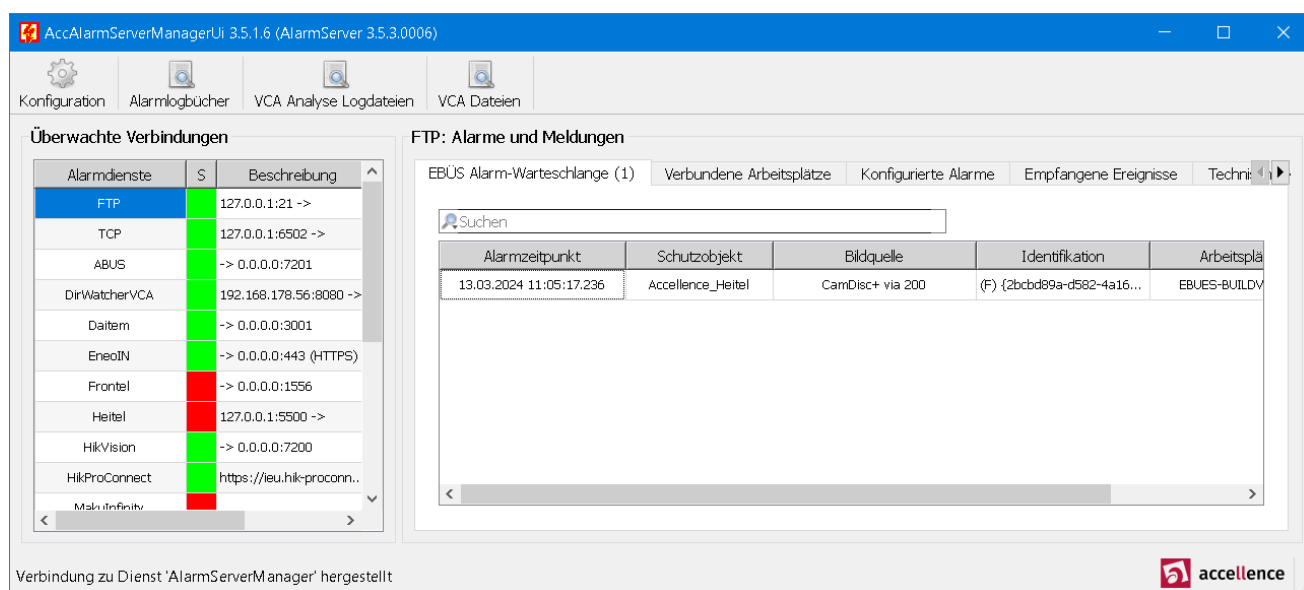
AccAlarmServerManagerUi 3.5.1.6 (AlarmServer 3.5.3.0006)

Konfiguration | Alarmlogbücher | VCA Analyse Logdateien | VCA Dateien

Überwachte Verbindungen

| Alarmdienste | S | Beschreibung |
|---|---|---|
| FTP | | 127.0.0.1:21 -> |
| TCP | | 127.0.0.1:6502 -> |
| ABUS | | -> 0.0.0.0:7201 |
| DirWatcherVCA | | 192.168.178.56:8080 -> |
| Daitem | | -> 0.0.0.0:3001 |
| EneoIN | | -> 0.0.0.0:443 (HTTPS) |
| Frontel | | -> 0.0.0.0:1556 |
| Heitel | | 127.0.0.1:5500 -> |
| HikVision | | -> 0.0.0.0:7200 |
| HikProConnect | | https://ieu.hik-proconn.. |
| MakuInfinity | | |

FTP: Alarme und Meldungen

EBÜS Alarm-Warteschlange (1) | Verbundene Arbeitsplätze | Konfigurierte Alarme | Empfangene Ereignisse | Techni

Suchen

| Alarmzeitpunkt | Schutzobjekt | Bildquelle | Identifikation | Arbeitsplä |
|---|---|---|---|---|
| 13.03.2024 11:05:17.236 | Accellence_Heitel | CamDisc+ via 200 | (F) {2bcbd89a-d582-4a16... | EBUES-BUILDV |

Verbindung zu Dienst 'AlarmServerManager' hergestellt

accellence